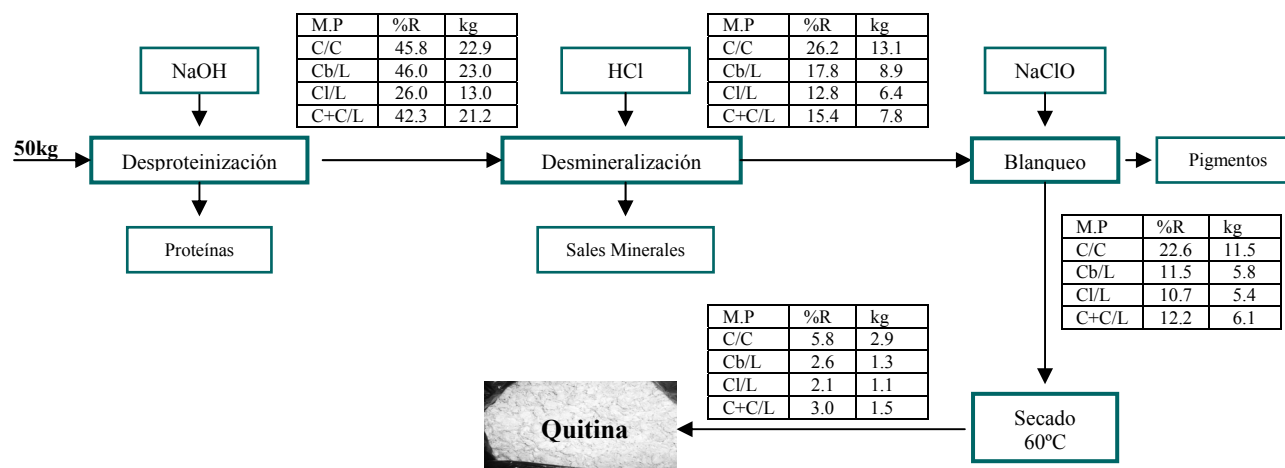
| M.P | %R | kg |
|---|---|---|
| C/C | 45.8 | 22.9 |
| Cb/L | 46.0 | 23.0 |
| Cl/L | 26.0 | 13.0 |
| C+C/L | 42.3 | 21.2 |

| M.P | %R | kg |
|---|---|---|
| C/C | 26.2 | 13.1 |
| Cb/L | 17.8 | 8.9 |
| Cl/L | 12.8 | 6.4 |
| C+C/L | 15.4 | 7.8 |

NaOH

HCl

NaClO

50kg

Desproteinización

Desmineralización

Blanqueo

Pigmentos

Proteínas

Sales Minerales

| M.P | %R | kg |
|---|---|---|
| C/C | 22.6 | 11.5 |
| Cb/L | 11.5 | 5.8 |
| Cl/L | 10.7 | 5.4 |
| C+C/L | 12.2 | 6.1 |

| M.P | %R | kg |
|---|---|---|
| C/C | 5.8 | 2.9 |
| Cb/L | 2.6 | 1.3 |
| Cl/L | 2.1 | 1.1 |
| C+C/L | 3.0 | 1.5 |

Quitina

Secado
60ºC